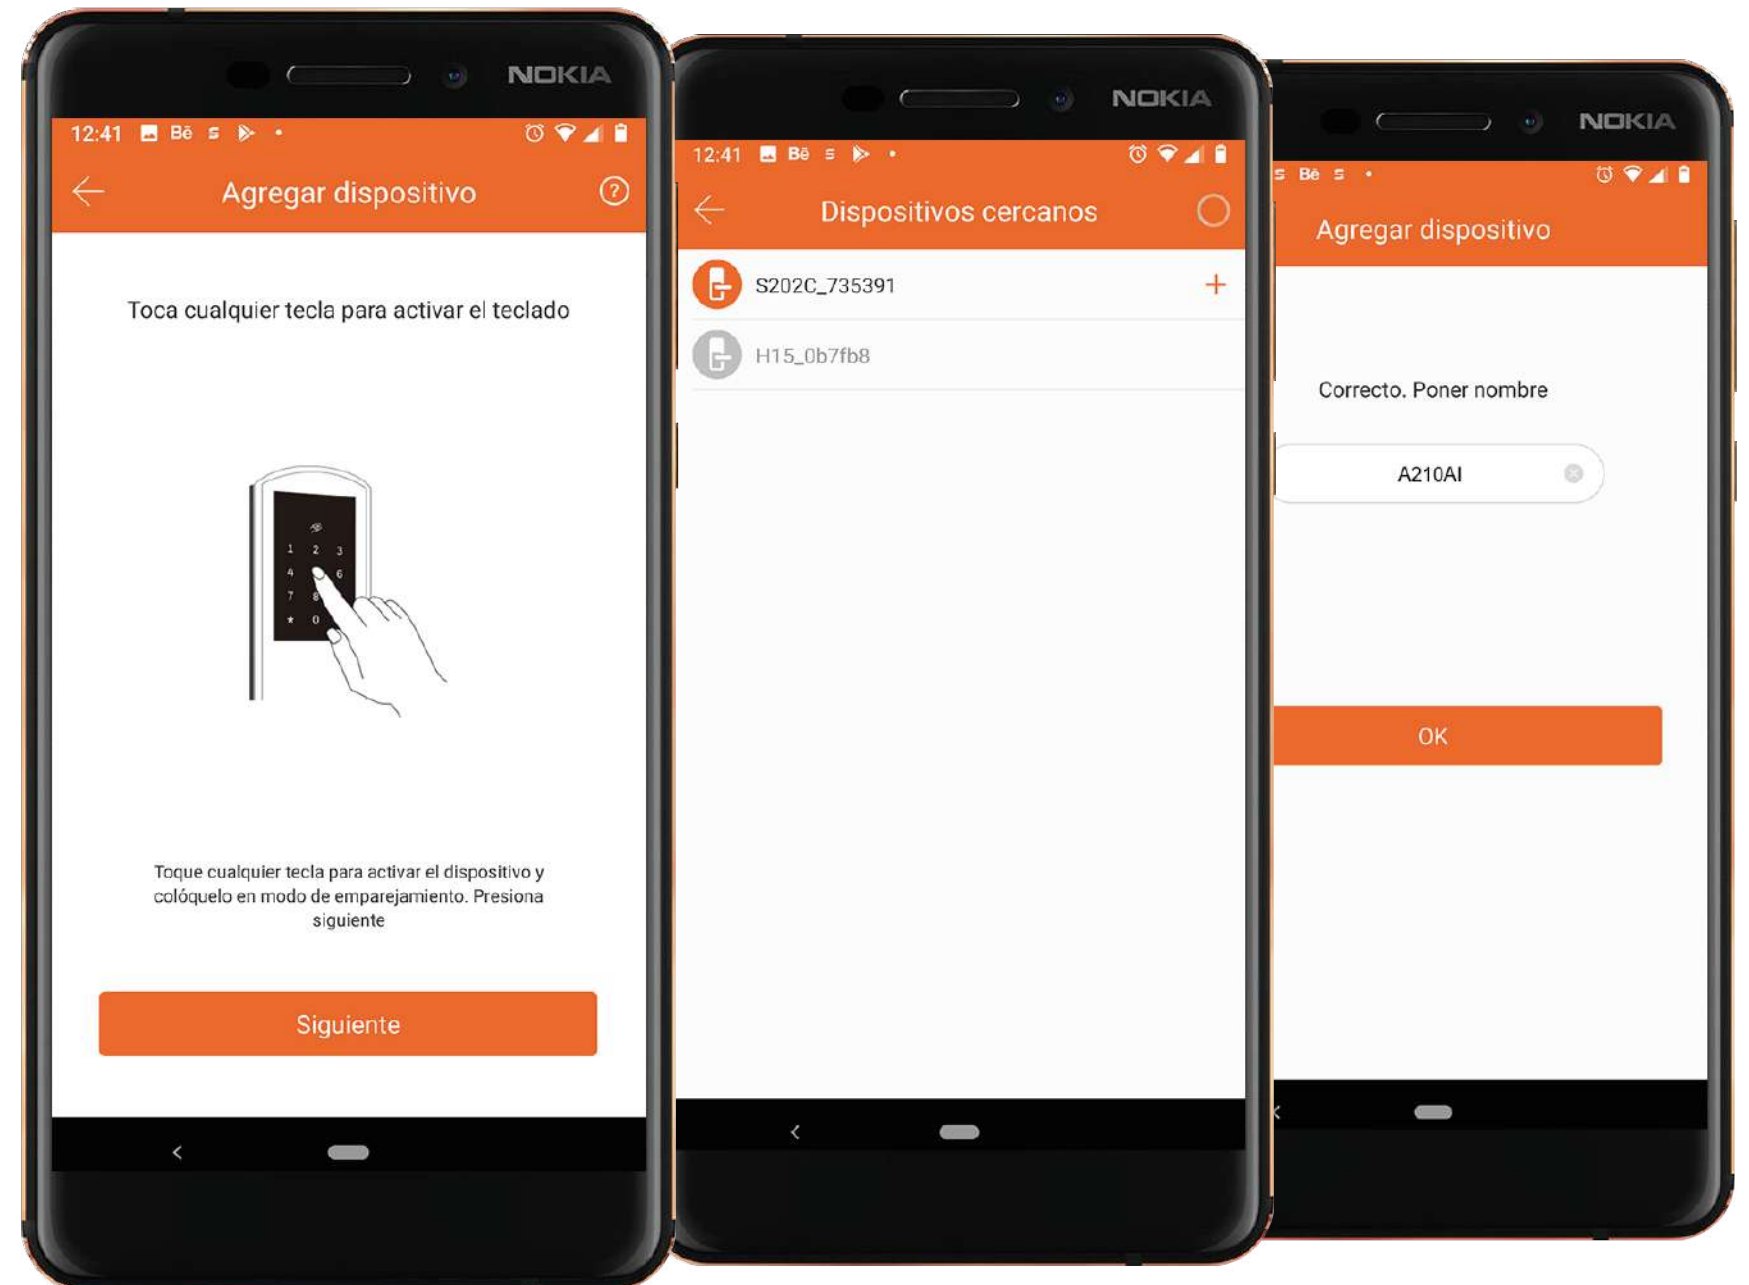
NOKIA

12:41 Bē

Agregar dispositivo

Toca cualquier tecla para activar el teclado

1 2 3
4 6
7
* 0

Toque cualquier tecla para activar el dispositivo y colóquelo en modo de emparejamiento. Presiona siguiente

Siguiente

NOKIA

12:41 Bē

Dispositivos cercanos

S202C_735391 +

H15_0b7fb8

NOKIA

Bē

Agregar dispositivo

Correcto. Poner nombre

A210AI

OK